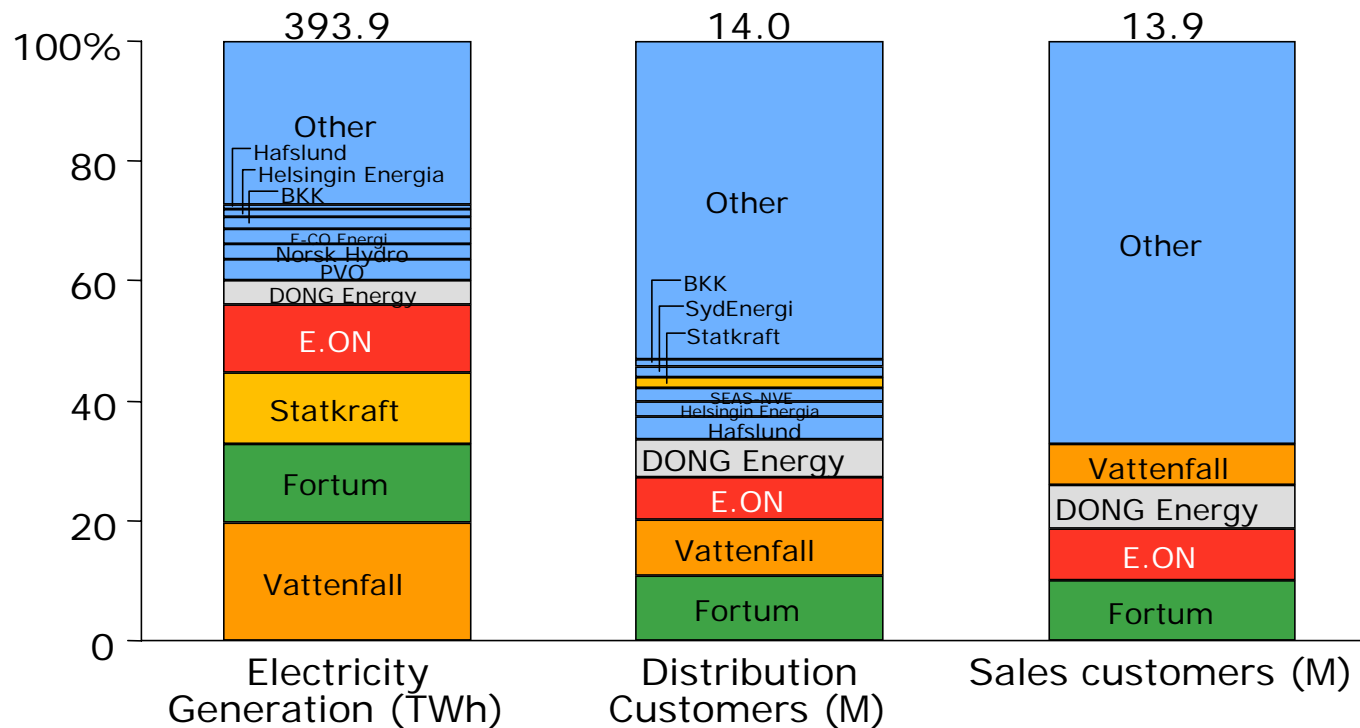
393.9

14.0

13.9

100%

80

60

40

20

0

Other
Hafslund
Helsingin Energia
BKK
E-CO Energi
Norsk Hydro
PVO
DONG Energy
E.ON
Statkraft
Fortum
Vattenfall

Other
BKK
SydEnergi
Statkraft
SEAS-NVE
Helsingin Energia
Hafslund
DONG Energy
E.ON
Vattenfall
Fortum

Other
Vattenfall
DONG Energy
E.ON
Fortum

Electricity Generation (TWh)

Distribution Customers (M)

Sales customers (M)